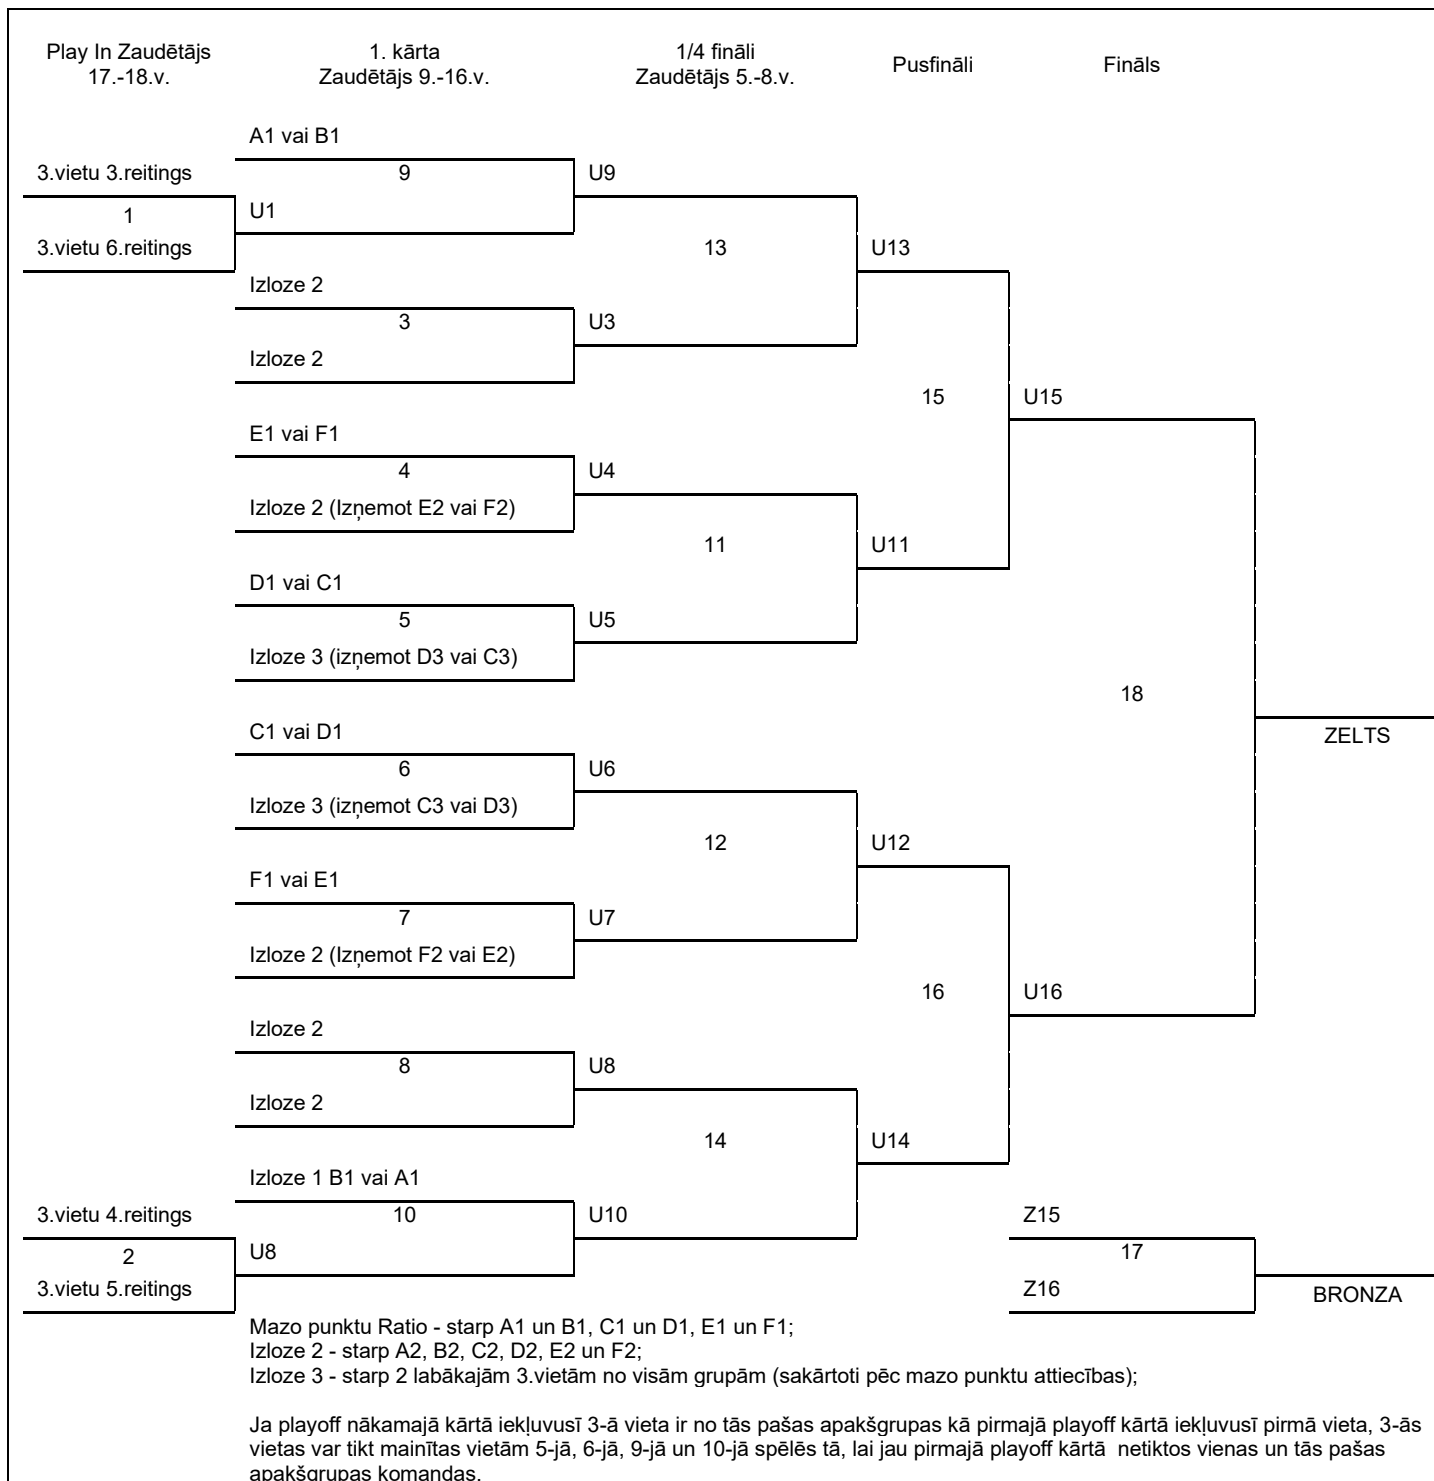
Play In Zaudētājs 17.-18.v.

1. kārta Zaudētājs 9.-16.v.

1/4 fināli Zaudētājs 5.-8.v.

Pusfināli

Fināls

A1 vai B1
3.vietu 3.reitings
9
U9
1
U1
3.vietu 6.reitings
13
U13
Izloze 2
3
U3
Izloze 2
15
U15
E1 vai F1
4
U4
Izloze 2 (Izņemot E2 vai F2)
11
U11
D1 vai C1
5
U5
Izloze 3 (izņemot D3 vai C3)
18
C1 vai D1
ZELTS
6
U6
Izloze 3 (izņemot C3 vai D3)
12
U12
F1 vai E1
7
U7
Izloze 2 (Izņemot F2 vai E2)
16
U16
Izloze 2
8
U8
Izloze 2
14
U14
Izloze 1 B1 vai A1
3.vietu 4.reitings
10
U10
Z15
2
U8
17
3.vietu 5.reitings
Z16
BRONZA

Mazo punktu Ratio - starp A1 un B1, C1 un D1, E1 un F1;
Izloze 2 - starp A2, B2, C2, D2, E2 un F2;
Izloze 3 - starp 2 labākajām 3.vietām no visām grupām (sakārtoti pēc mazo punktu attiecības);

Ja playoff nākamajā kārtā iekļuvusī 3-ā vieta ir no tās pašas apakšgrupas kā pirmajā playoff kārtā iekļuvusī pirmā vieta, 3-ās vietas var tikt mainītas vietām 5-jā, 6-jā, 9-jā un 10-jā spēlēs tā, lai jau pirmajā playoff kārtā netiktos vienas un tās pašas apakšgrupas komandas.